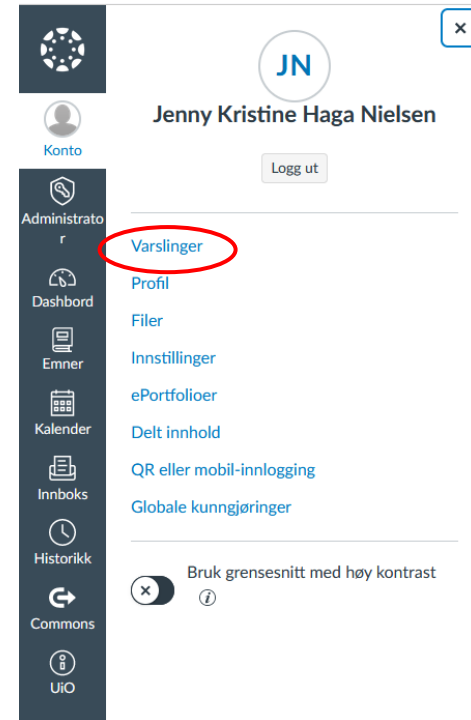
Konto
Administrator
Dashbord
Emner
Kalender
Innboks
Historikk
Commons
UiO

×

JN
Jenny Kristine Haga Nielsen
Logg ut

Varslinger
Profil
Filer
Innstillinger
ePortfolioer
Delt innhold
QR eller mobil-innlogging
Globale kunngjøringer

Bruk grensesnitt med høy kontrast